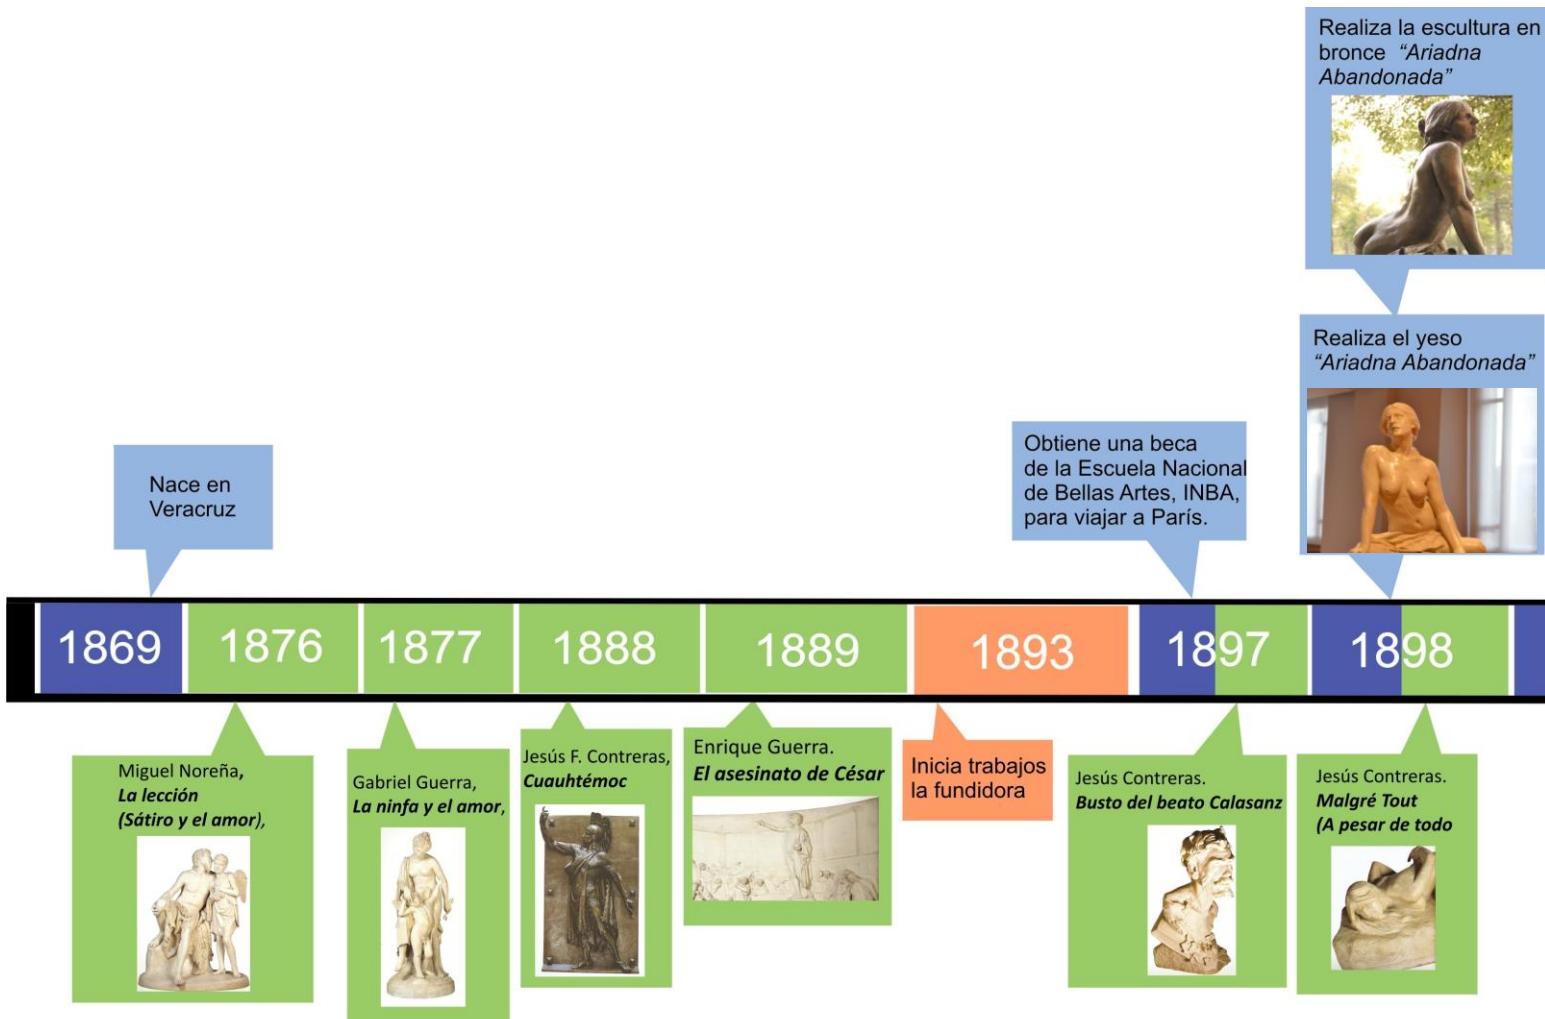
Realiza la escultura en bronce *"Ariadna Abandonada"*

Realiza el yeso *"Ariadna Abandonada"*

Obtiene una beca de la Escuela Nacional de Bellas Artes, INBA, para viajar a París.

Nace en Veracruz

| 1869 | 1876 | 1877 | 1888 | 1889 | 1893 | 1897 | 1898 |
|---|---|---|---|---|---|---|---|

Miguel Noreña, ***La lección (Sátiro y el amor),***

Gabriel Guerra, ***La ninfa y el amor,***

Jesús F. Contreras, ***Cuauhtémoc***

Enrique Guerra. ***El asesinato de César***

Inicia trabajos la fundidora

Jesús Contreras. ***Busto del beato Calasanz***

Jesús Contreras. ***Malgré Tout (A pesar de todo***